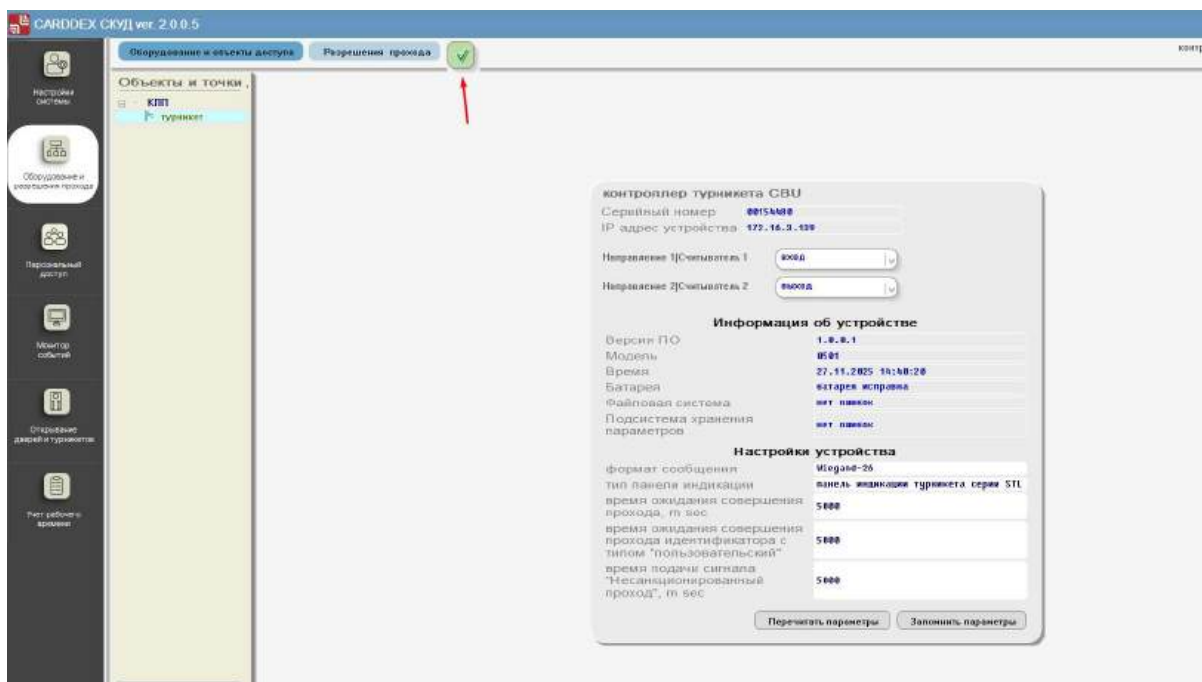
CARDDEX СКУД ver. 2.0.0.5

Настройки системы

Оборудование и разрешения прохода

Персональный доступ

Монитор событий

Открывание дверей и турникетов

Учет рабочего времени

Оборудование и объекты доступа
Разрешения прохода

контр

Объекты и точки

КПП
турникет

контроллер турникета CBU
Серийный номер 00154480
IP адрес устройства 172.16.3.139

Направление 1|Считыватель 1 вход
Направление 2|Считыватель 2 выход

Информация об устройстве
| | |
|---|---|
| Версия ПО | 1.0.0.1 |
| Модель | 0501 |
| Время | 27.11.2025 14:40:20 |
| Батарея | батарея исправна |
| Файловая система | нет ошибок |
| Подсистема хранения параметров | нет ошибок |

Настройки устройства
| | |
|---|---|
| формат сообщения | Wiegand-26 |
| тип панели индикации | панель индикации турникета серии STL |
| время ожидания совершения прохода, m sec | 5000 |
| время ожидания совершения прохода идентификатора с типом "пользовательский" | 5000 |
| время подачи сигнала "Несанкционированный проход", m sec | 5000 |

Перечитать параметры
Запомнить параметры